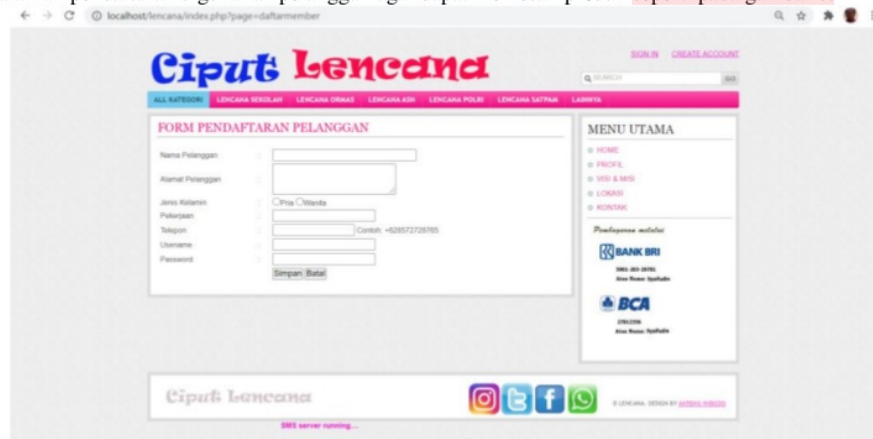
localhost/lencana/index.php?page=daftarmember

SIGN IN CREATE ACCOUNT

Ciput Lencana

SEARCH GO

ALL KATEGORI LENCANA SEKOLAH LENCANA ORMAS LENCANA ASN LENCANA POLRI LENCANA SATPAM LAINNYA

FORM PENDAFTARAN PELANGGAN

Nama Pelanggan :

Alamat Pelanggan :

Jenis Kelamin : Pria Wanita

Pekerjaan :

Telepon : Contoh: +628572728765

Username :

Password :

Simpan Batal

MENU UTAMA

HOME
PROFIL
VISI & MISI
LOKASI
KONTAK

Pembayaran melalui

BANK BRI

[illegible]
Atas Nama: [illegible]

BCA

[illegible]
Atas Nama: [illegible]

Ciput Lencana

© LENCANA. DESIGN BY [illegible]

SMS server running...